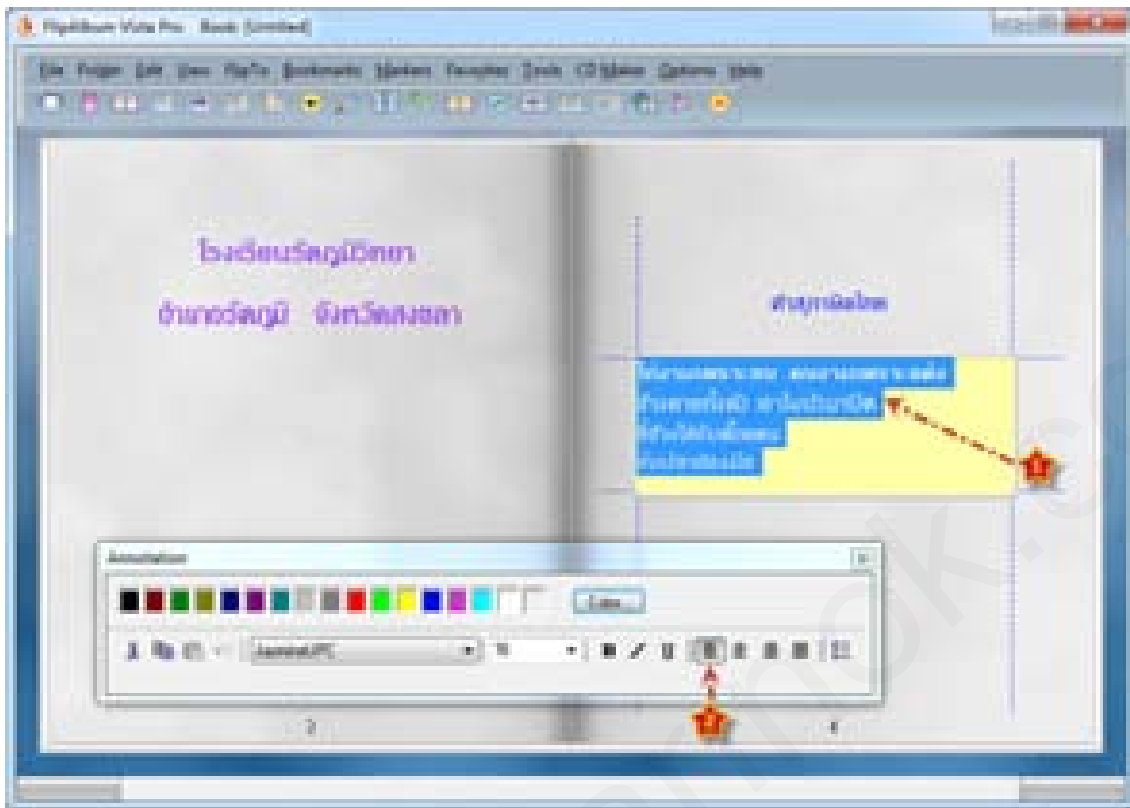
FlipAlbum Vista Pro - Book [Untitled]

File Folder Edit View FlipTo Bookmarks Markers Template Tools CD Maker Options Help

โรงเรียนรัตภูมิวิทยา

อำเภอรัตภูมิ จังหวัดสงขลา

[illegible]

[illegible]

Annotation

Color...

JasmineUPC

2

4